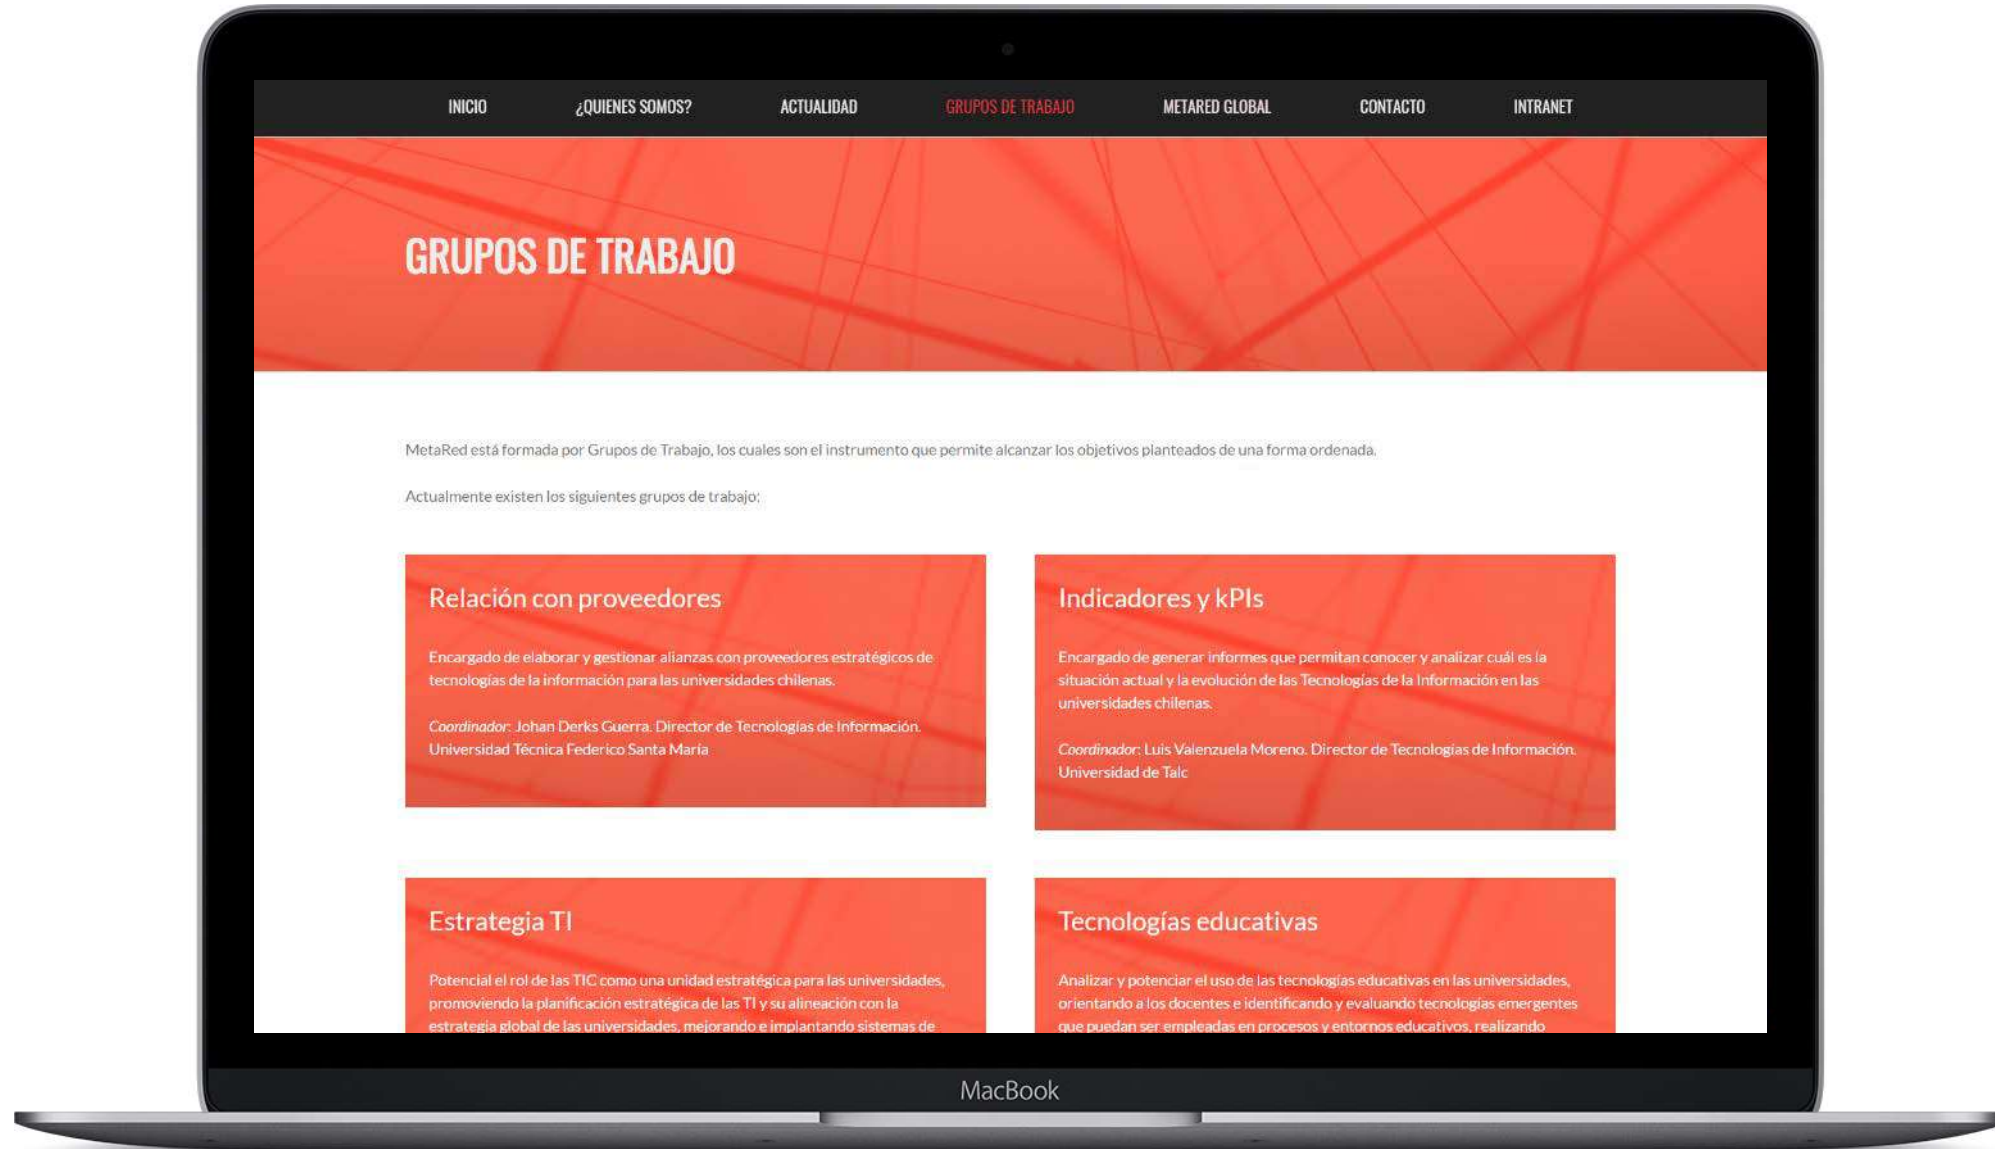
INICIO ¿QUIENES SOMOS? ACTUALIDAD GRUPOS DE TRABAJO METARED GLOBAL CONTACTO INTRANET

GRUPOS DE TRABAJO

MetaRed está formada por Grupos de Trabajo, los cuales son el instrumento que permite alcanzar los objetivos planteados de una forma ordenada.

Actualmente existen los siguientes grupos de trabajo:

Relación con proveedores

Encargado de elaborar y gestionar alianzas con proveedores estratégicos de tecnologías de la información para las universidades chilenas.

Coordinador: Johan Derks Guerra. Director de Tecnologías de Información. Universidad Técnica Federico Santa María

Indicadores y kPIs

Encargado de generar informes que permitan conocer y analizar cuál es la situación actual y la evolución de las Tecnologías de la Información en las universidades chilenas.

Coordinador: Luis Valenzuela Moreno. Director de Tecnologías de Información. Universidad de Talc

Estrategia TI

Potencial el rol de las TIC como una unidad estratégica para las universidades, promoviendo la planificación estratégica de las TI y su alineación con la estrategia global de las universidades, mejorando e implantando sistemas de

Tecnologías educativas

Analizar y potenciar el uso de las tecnologías educativas en las universidades, orientando a los docentes e identificando y evaluando tecnologías emergentes que puedan ser empleadas en procesos y entornos educativos, realizando

MacBook